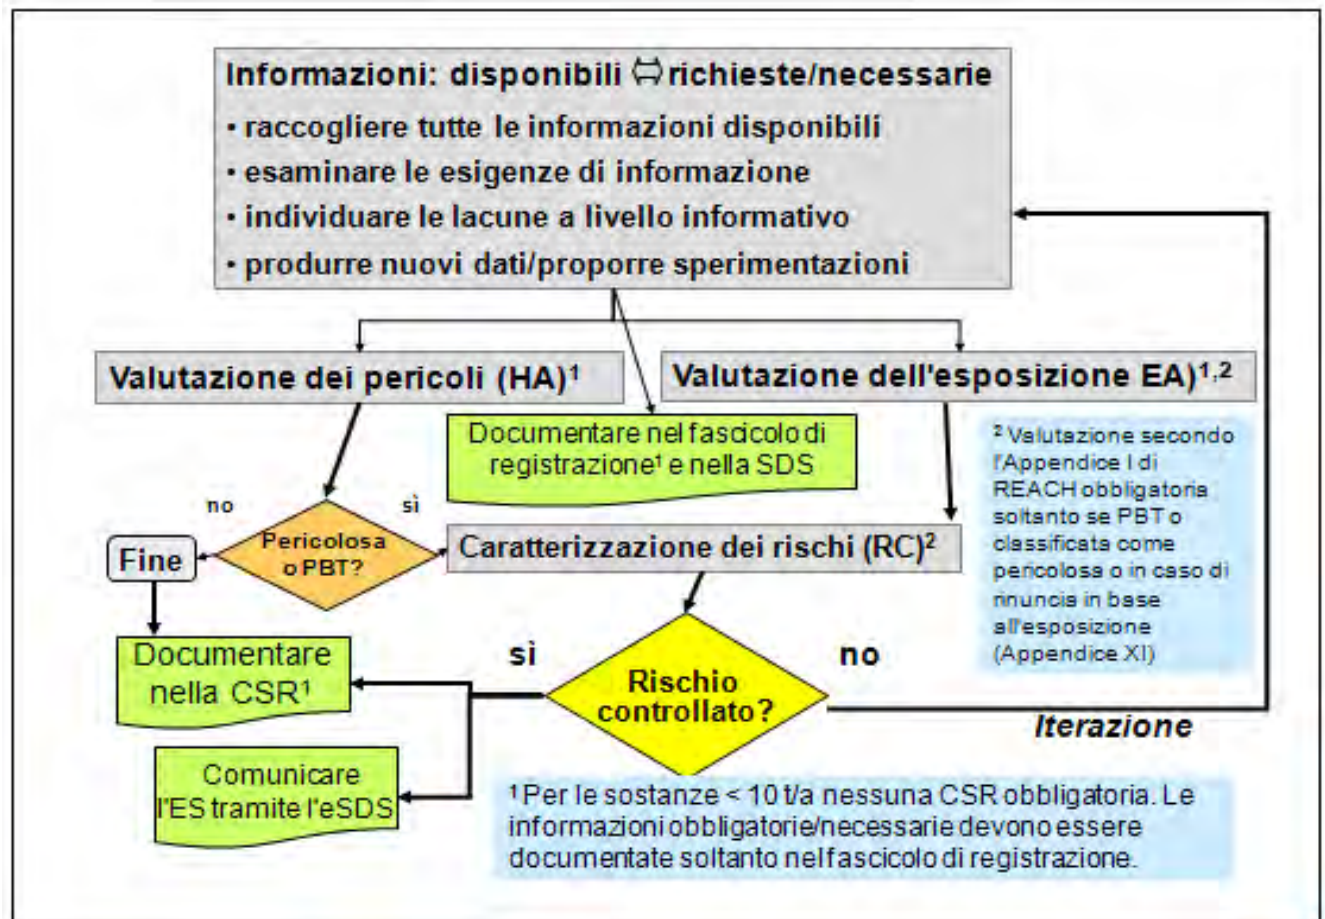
Informazioni: disponibili ⇔ richieste/necessarie
• raccogliere tutte le informazioni disponibili
• esaminare le esigenze di informazione
• individuare le lacune a livello informativo
• produrre nuovi dati/proporre sperimentazioni

Valutazione dei pericoli (HA)$^1$

Valutazione dell'esposizione EA)$^{1,2}$

Documentare nel fascicolo di registrazione$^1$ e nella SDS

$^2$ Valutazione secondo l'Appendice I di REACH obbligatoria soltanto se PBT o classificata come pericolosa o in caso di rinuncia in base all'esposizione (Appendice XI)

no

sì

Fine

Pericolosa o PBT?

Caratterizzazione dei rischi (RC)$^2$

Documentare nella CSR$^1$

sì

Rischio controllato?

no

Iterazione

Comunicare l'ES tramite l'eSDS

$^1$ Per le sostanze < 10 t/a nessuna CSR obbligatoria. Le informazioni obbligatorie/necessarie devono essere documentate soltanto nel fascicolo di registrazione.